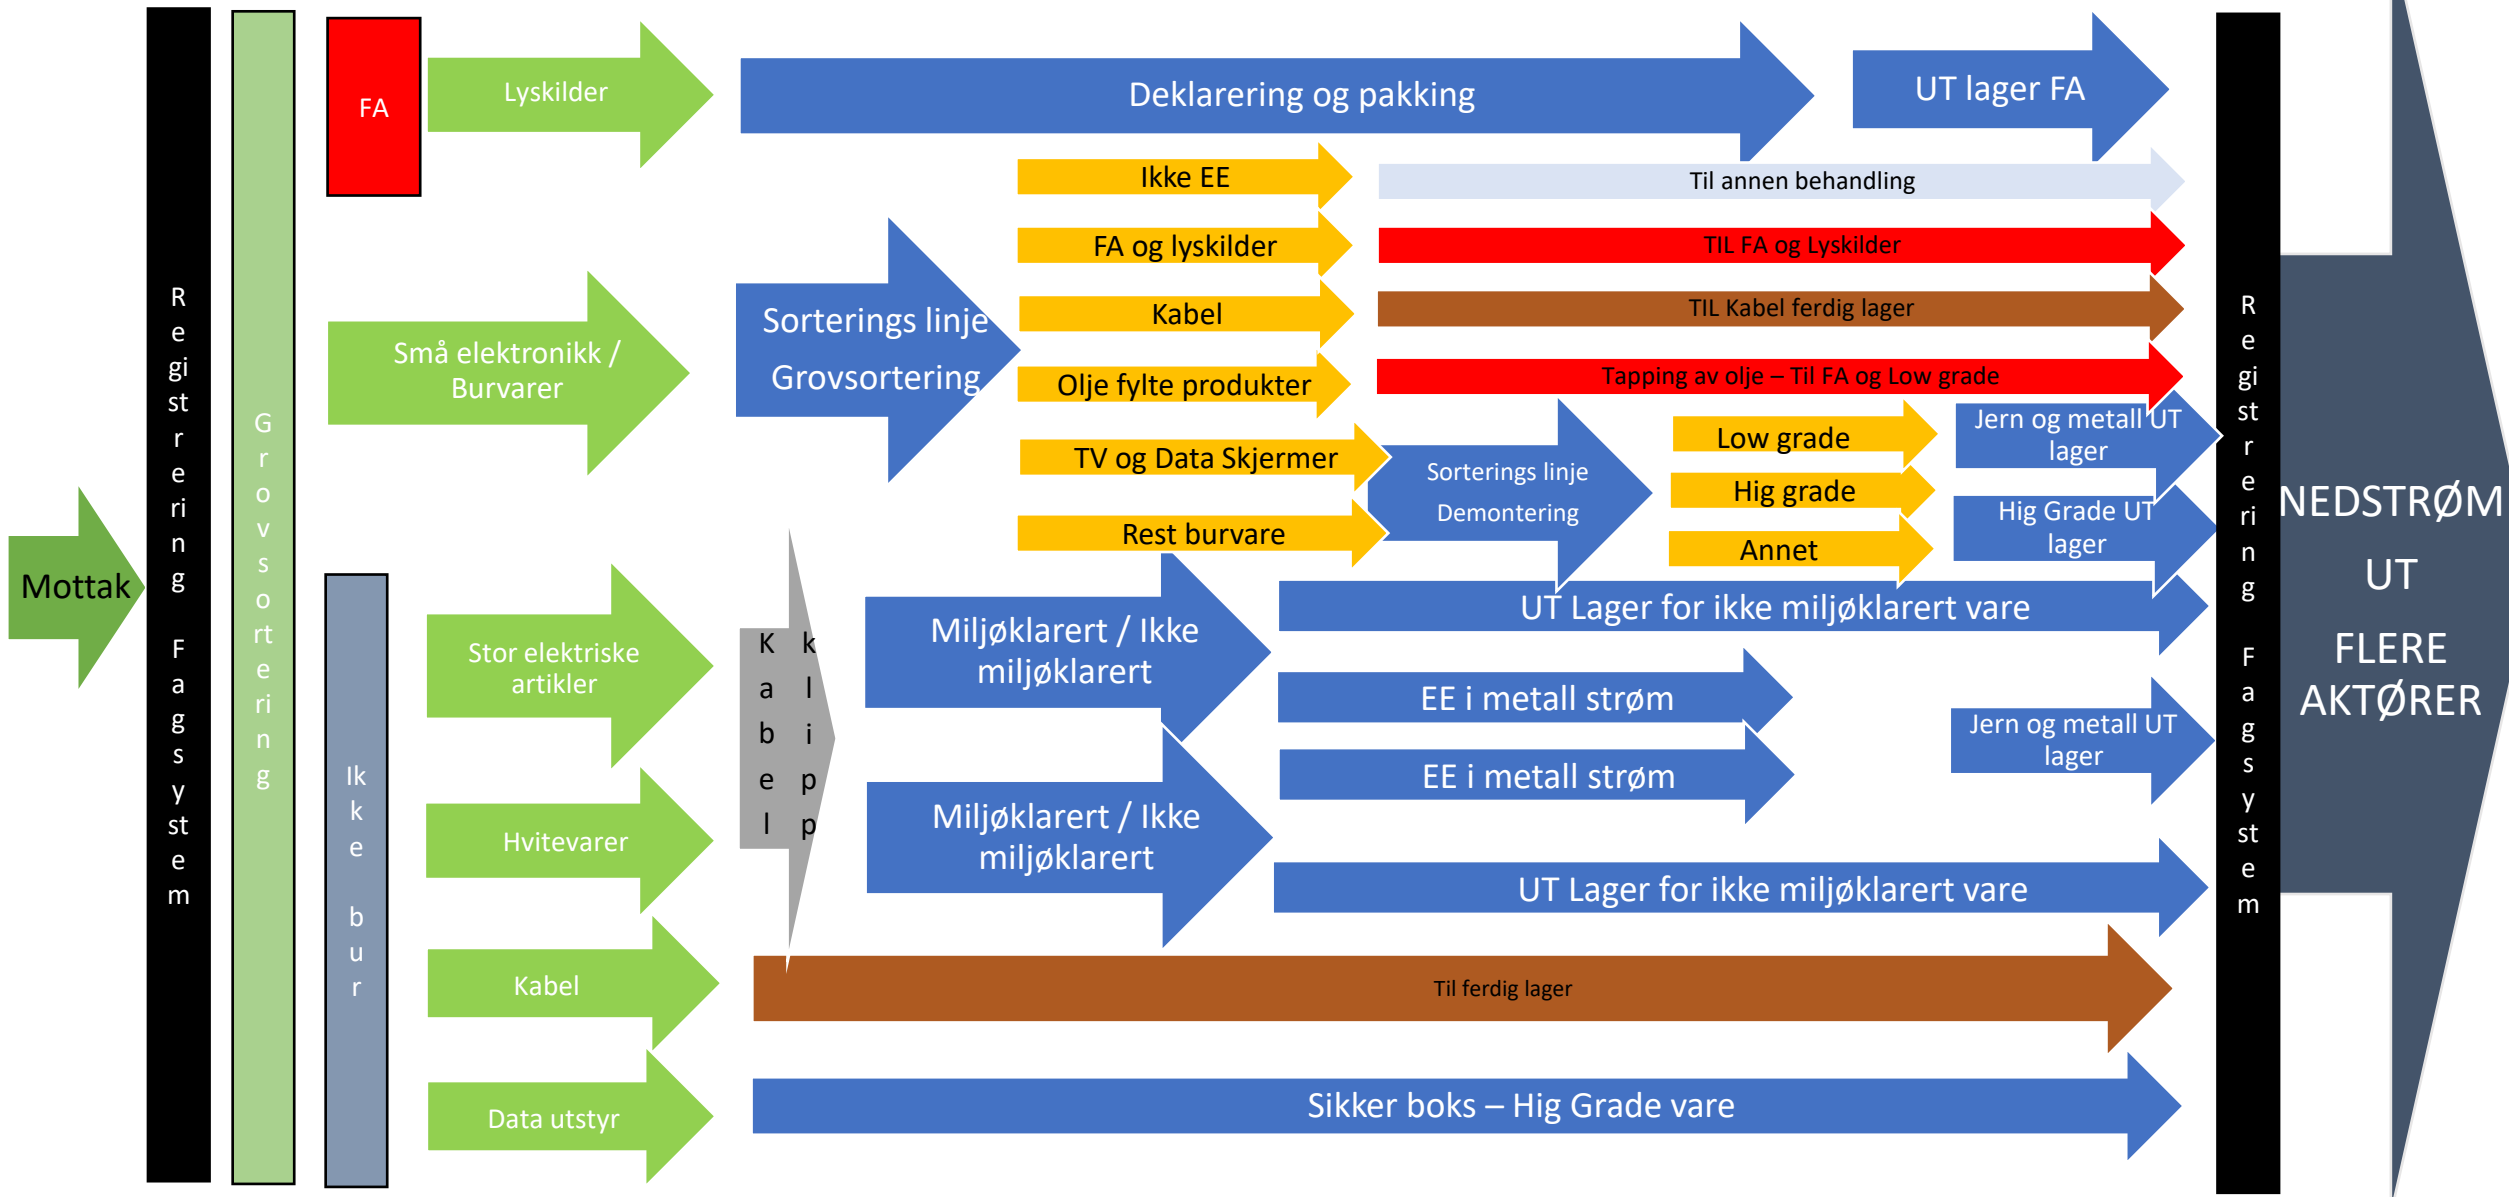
Mottak

Registrering Fagsystem

Grovsortering

FA

Lyskilder

Deklarering og pakking

UT lager FA

Ikke EE

Til annen behandling

FA og lyskilder

TIL FA og Lyskilder

Sorterings linje Grovsortering

Kabel

TIL Kabel ferdig lager

Små elektronikk / Burvarer

Olje fylte produkter

Tapping av olje – Til FA og Low grade

TV og Data Skjermer

Sorterings linje Demontering

Low grade

Jern og metall UT lager

Hig grade

Hig Grade UT lager

Rest burvare

Annet

Ikke bur

Kabel

klipp

Stor elektriske artikler

Miljøklarert / Ikke miljøklarert

UT Lager for ikke miljøklarert vare

EE i metall strøm

Jern og metall UT lager

EE i metall strøm

Hvitevarer

Miljøklarert / Ikke miljøklarert

UT Lager for ikke miljøklarert vare

Kabel

Til ferdig lager

Data utstyr

Sikker boks – Hig Grade vare

Registrering Fagsystem

NEDSTRØM UT FLERE AKTØRER